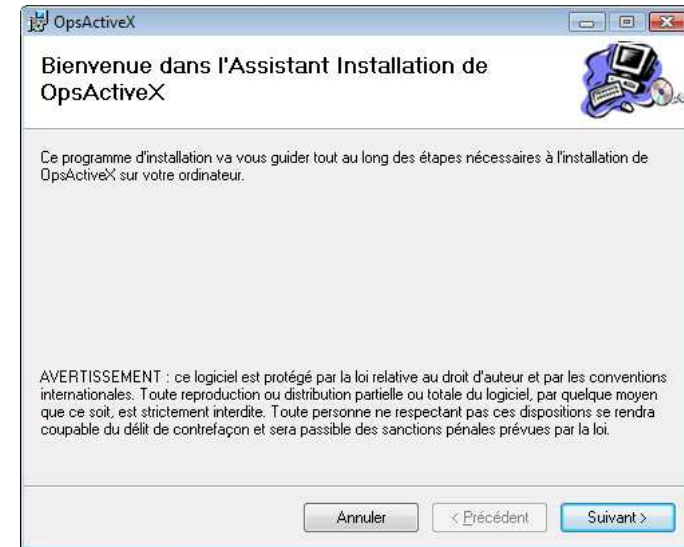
OpsActiveX

Bienvenue dans l'Assistant Installation de OpsActiveX

Ce programme d'installation va vous guider tout au long des étapes nécessaires à l'installation de OpsActiveX sur votre ordinateur.

AVERTISSEMENT : ce logiciel est protégé par la loi relative au droit d'auteur et par les conventions internationales. Toute reproduction ou distribution partielle ou totale du logiciel, par quelque moyen que ce soit, est strictement interdite. Toute personne ne respectant pas ces dispositions se rendra coupable du délit de contrefaçon et sera passible des sanctions pénales prévues par la loi.

Annuler

< Précédent

Suivant >